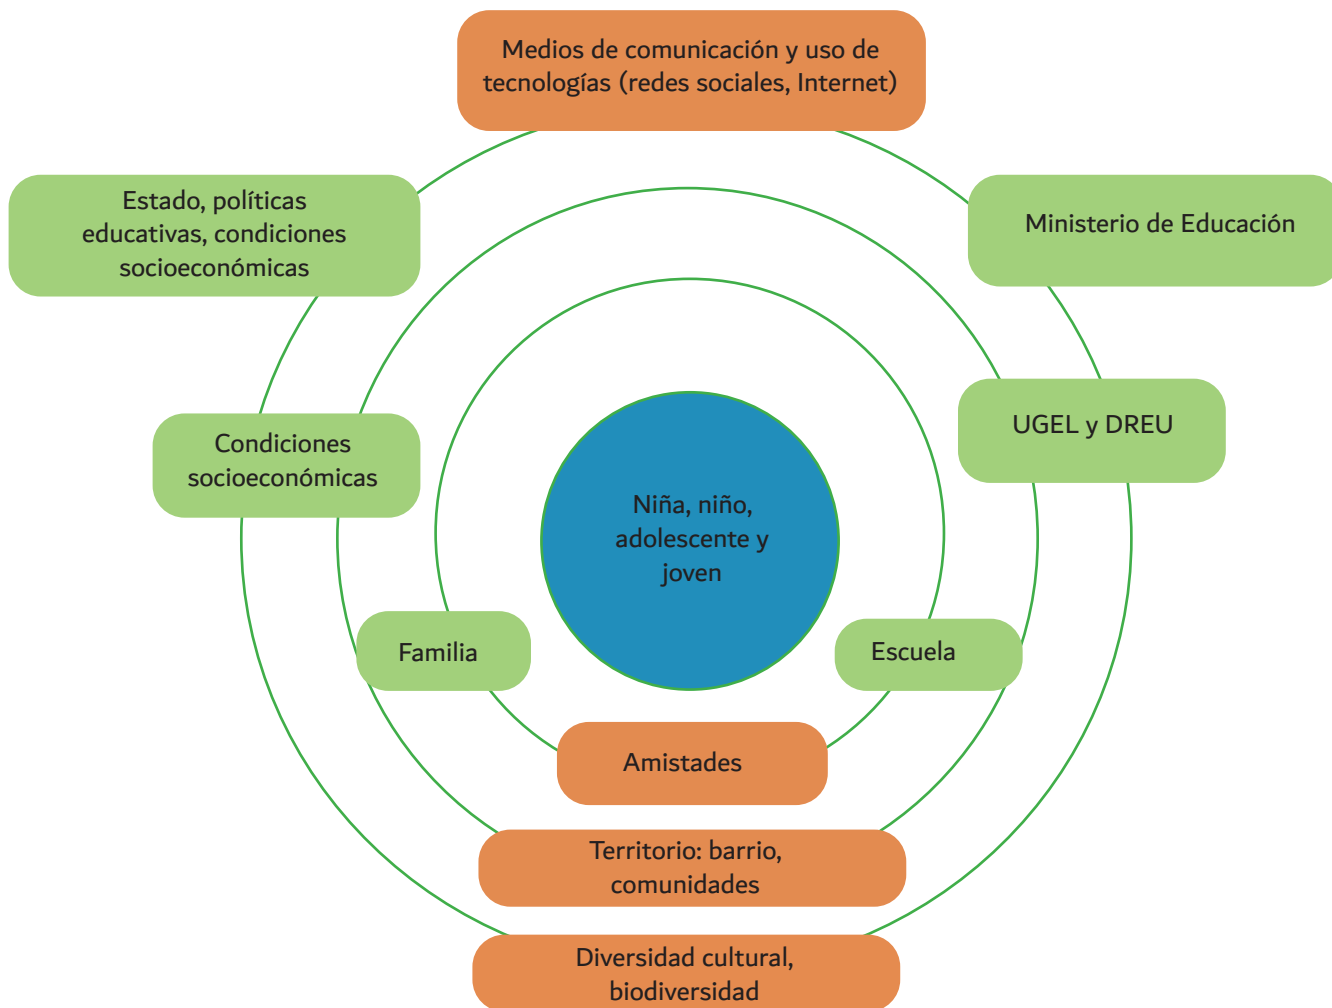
Medios de comunicación y uso de tecnologías (redes sociales, Internet)

Estado, políticas educativas, condiciones socioeconómicas

Ministerio de Educación

UGEL y DREU

Condiciones socioeconómicas

Niña, niño, adolescente y joven

Familia

Escuela

Amistades

Territorio: barrio, comunidades

Diversidad cultural, biodiversidad